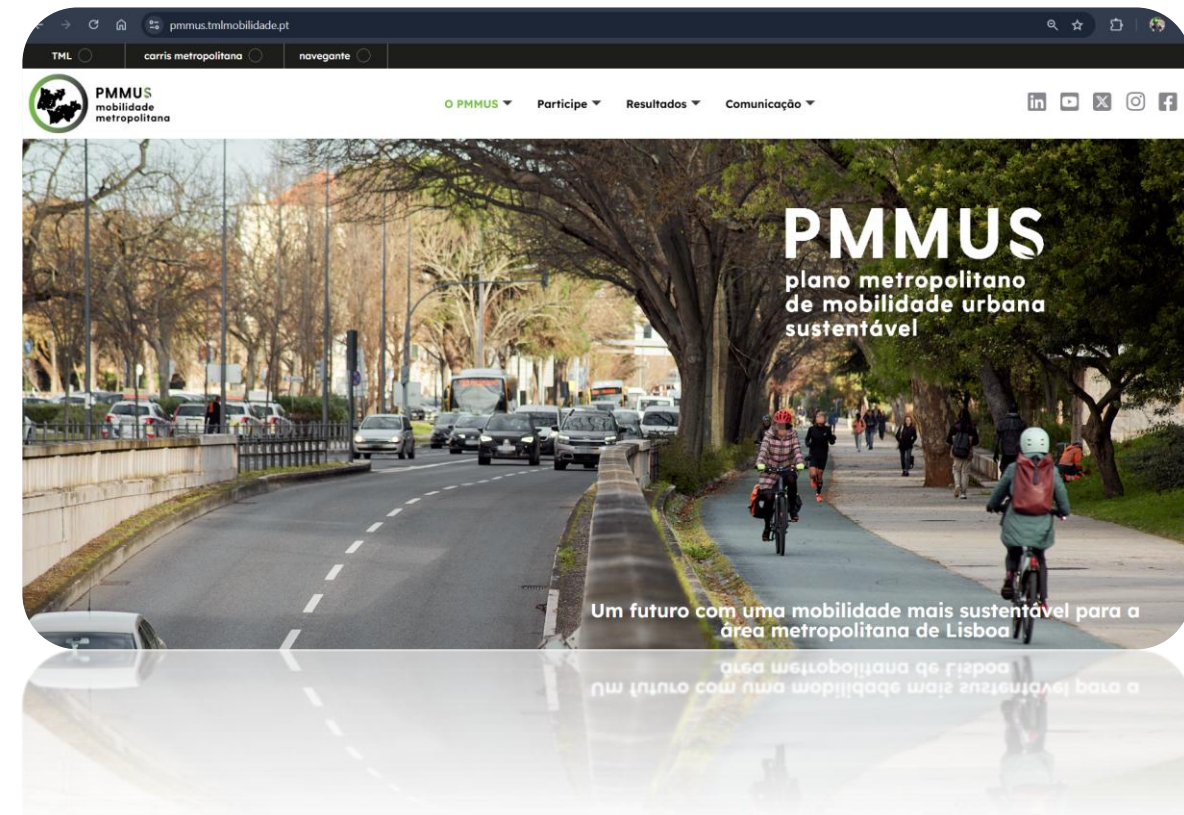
pmmus.tmlmobilidade.pt

TML carris metropolitana navegante

PMMUS mobilidade metropolitana

O PMMUS ▼ Participe ▼ Resultados ▼ Comunicação ▼

PMMUS
plano metropolitano de mobilidade urbana sustentável

Um futuro com uma mobilidade mais sustentável para a área metropolitana de Lisboa